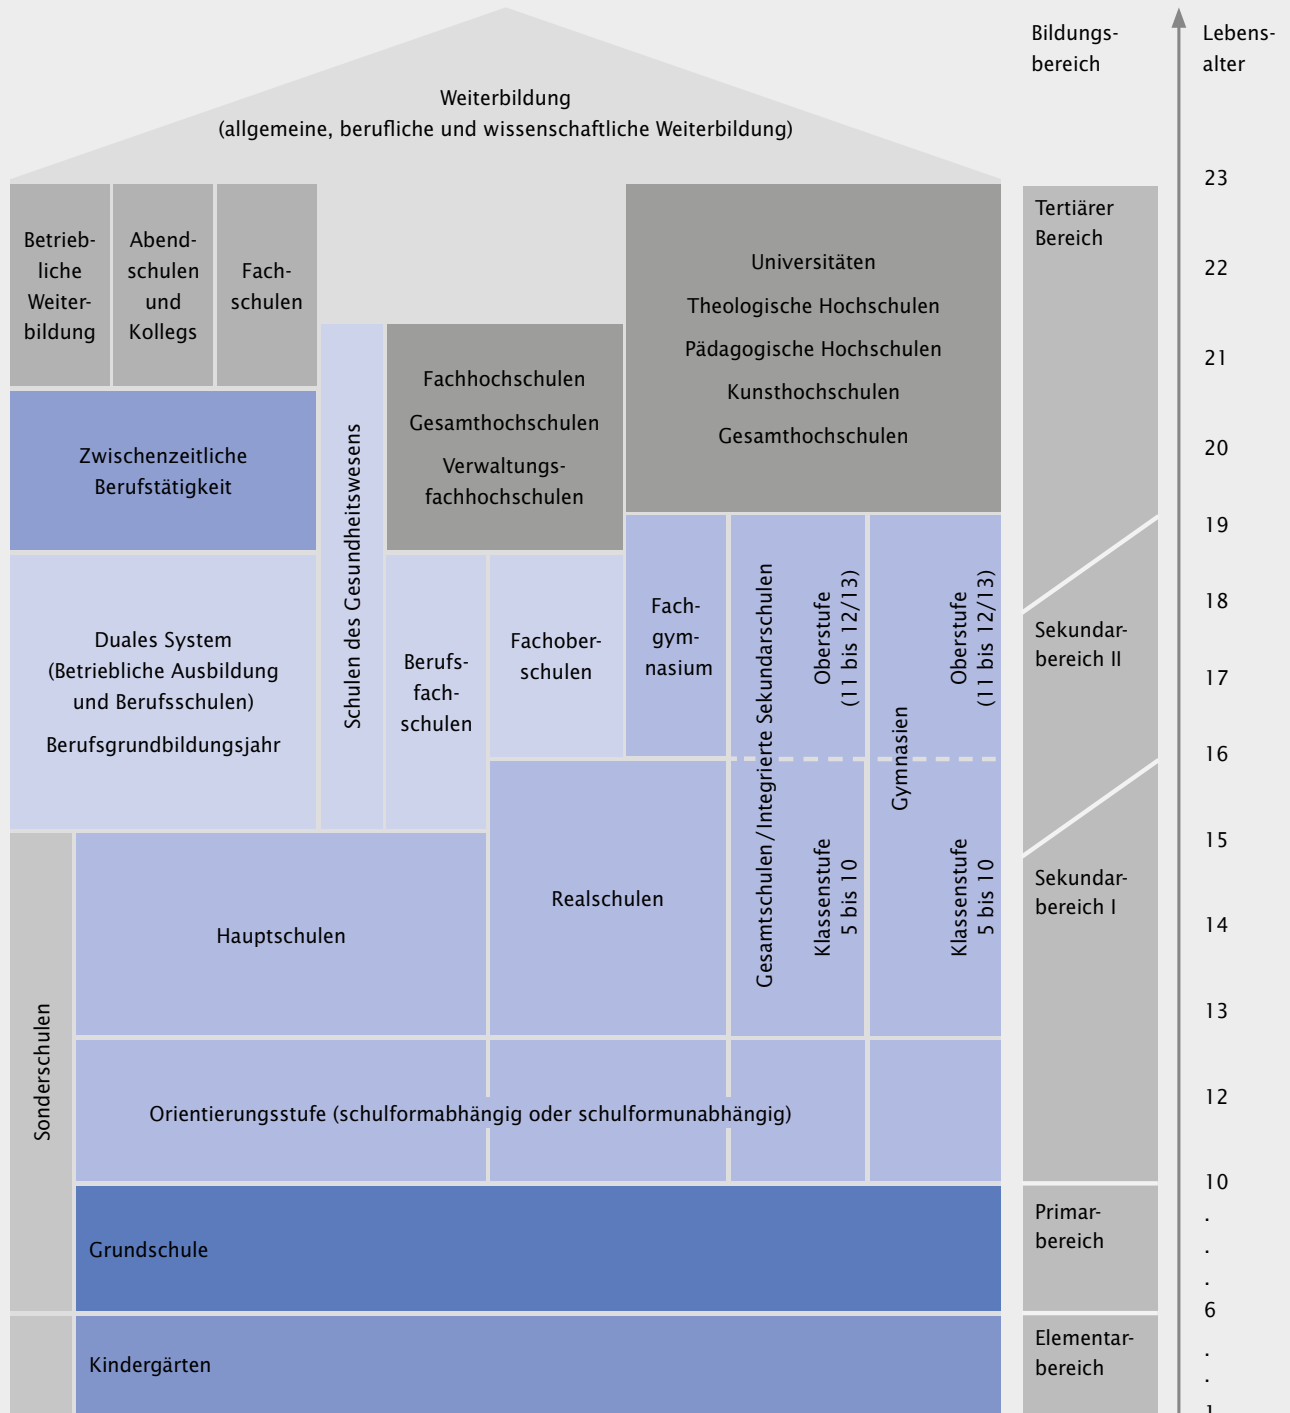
Weiterbildung
(allgemeine, berufliche und wissenschaftliche Weiterbildung)

Bildungsbereich

Lebensalter

Betriebliche Weiterbildung

Abendschulen und Kollegs

Fachschulen

Universitäten
Theologische Hochschulen
Pädagogische Hochschulen
Kunsthochschulen
Gesamthochschulen

Tertiärer Bereich

Zwischenzeitliche Berufstätigkeit

Schulen des Gesundheitswesens

Fachhochschulen
Gesamthochschulen
Verwaltungsfachhochschulen

Duales System
(Betriebliche Ausbildung und Berufsschulen)
Berufsgrundbildungsjahr

Berufsfachschulen

Fachoberschulen

Fachgymnasium

Gesamtschulen/Integrierte Sekundarschulen

Oberstufe
(11 bis 12/13)

Gymnasien

Oberstufe
(11 bis 12/13)

Sekundarbereich II

Hauptschulen

Realschulen

Klassenstufe 5 bis 10

Klassenstufe 5 bis 10

Sekundarbereich I

Sonderschulen

Orientierungsstufe (schulformabhängig oder schulformunabhängig)

Grundschule

Primarbereich

Kindergärten

Elementarbereich

23
22
21
20
19
18
17
16
15
14
13
12
10
.
.
.
6
.
.
1